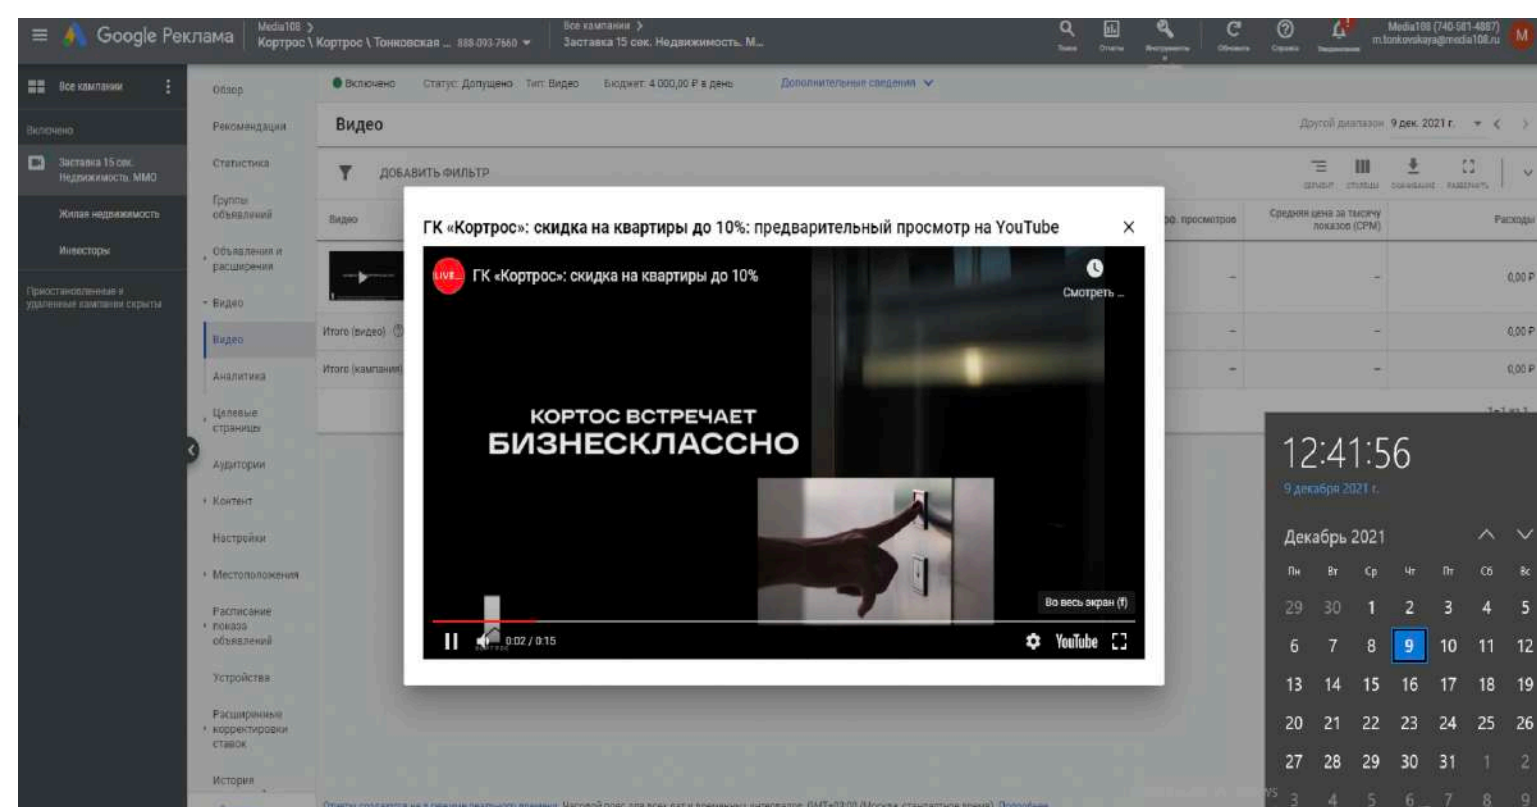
Google Реклама
Media108 >
Кортрос \ Кортрос \ Тонковская ... 888-093-7660
Все кампании >
Заставка 15 сек. Недвижимость. М...
Media108 (740-981-4887)
m.tonkovskaya@media108.ru

Все кампании
Включено
Заставка 15 сек. Недвижимость. ММО
Жилая недвижимость
Инвесторы
Приостановленные и удаленные кампании скрыты

Обзор
Рекомендации
Статистика
Группы объявлений
Объявления и расширения
Видео
Видео
Аналитика
Целевые страницы
Аудитории
Контент
Настройки
Местоположения
Расписание показа объявлений
Устройства
Расширенные корректировки ставок
История

Включено Статус: Допущено Тип: Видео Бюджет: 4 000,00 ₽ в день Дополнительные сведения

Видео
Другой диапазон 9 дек. 2021 г.
ДОБАВИТЬ ФИЛЬТР

| Видео | ... просмотров | Средняя цена за тысячу показов (CPM) | Расходы |
|---|---|---|---|
| | – | – | 0,00 ₽ |
| Итого (видео) | – | – | 0,00 ₽ |
| Итого (кампания) | – | – | 0,00 ₽ |

ГК «Кортрос»: скидка на квартиры до 10%: предварительный просмотр на YouTube
×
ГК «Кортрос»: скидка на квартиры до 10%
Смотреть ...
КОРТОС ВСТРЕЧАЕТ
БИЗНЕСКЛАССНО
Во весь экран (f)
0:02 / 0:15
YouTube

12:41:56
9 декабря 2021 г.
Декабрь 2021
| Пн | Вт | Ср | Чт | Пт | Сб | Вс |
|---|---|---|---|---|---|---|
| 29 | 30 | 1 | 2 | 3 | 4 | 5 |
| 6 | 7 | 8 | 9 | 10 | 11 | 12 |
| 13 | 14 | 15 | 16 | 17 | 18 | 19 |
| 20 | 21 | 22 | 23 | 24 | 25 | 26 |
| 27 | 28 | 29 | 30 | 31 | 1 | 2 |
| 3 | 4 | 5 | 6 | 7 | 8 | 9 |

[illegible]